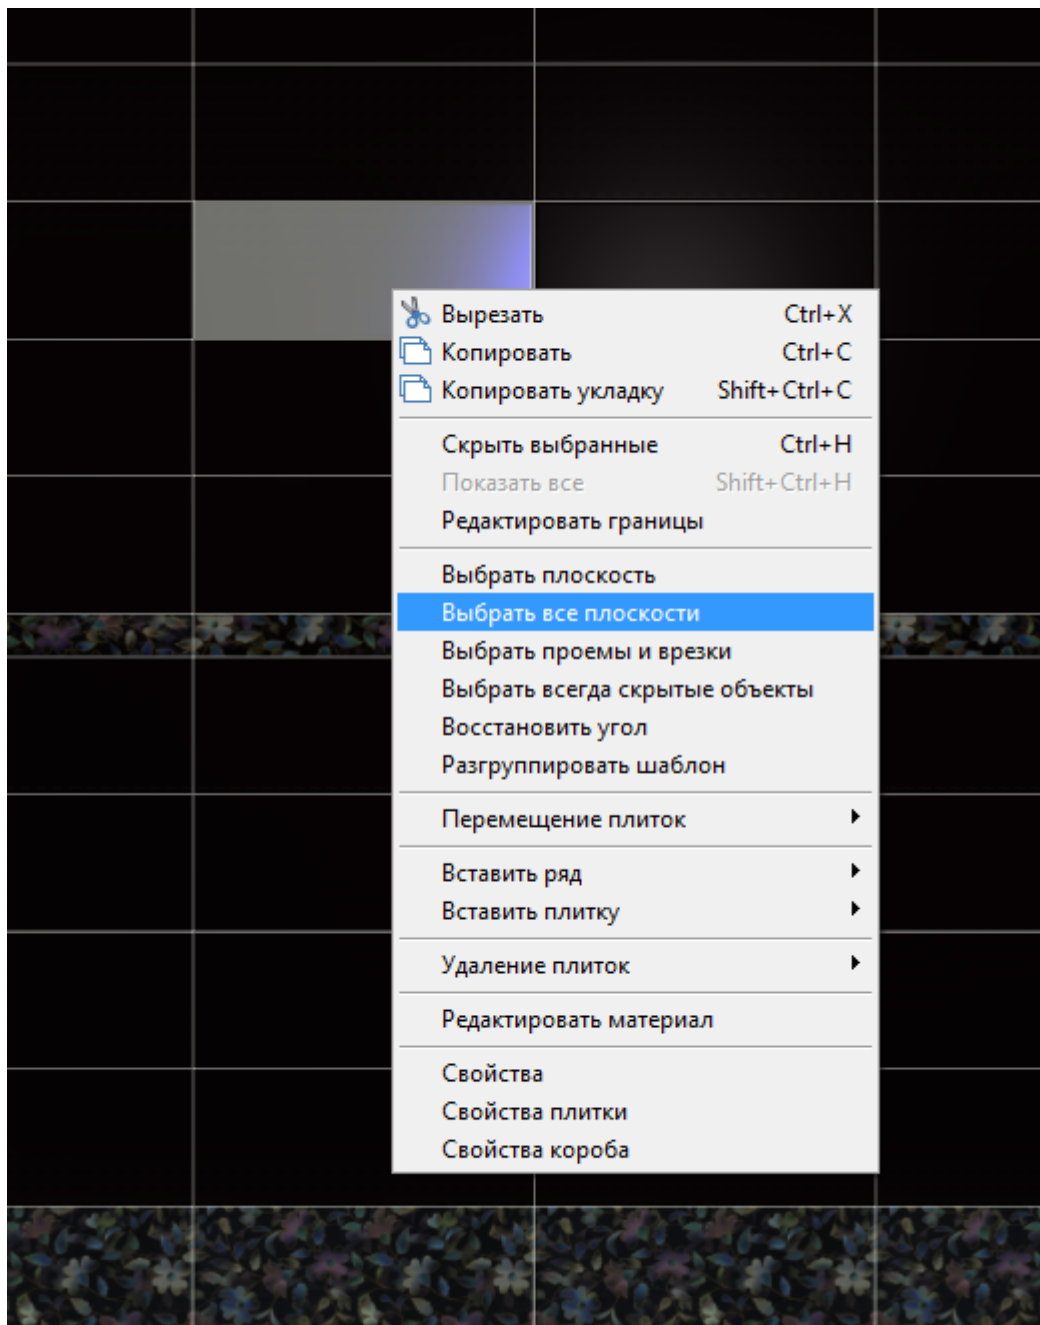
Вырезать Ctrl+X
Копировать Ctrl+C
Копировать укладку Shift+Ctrl+C

Скрыть выбранные Ctrl+H
Показать все Shift+Ctrl+H
Редактировать границы

Выбрать плоскость
Выбрать все плоскости
Выбрать проемы и врезки
Выбрать всегда скрытые объекты
Восстановить угол
Разгруппировать шаблон

Перемещение плиток

Вставить ряд
Вставить плитку

Удаление плиток

Редактировать материал

Свойства
Свойства плитки
Свойства короба